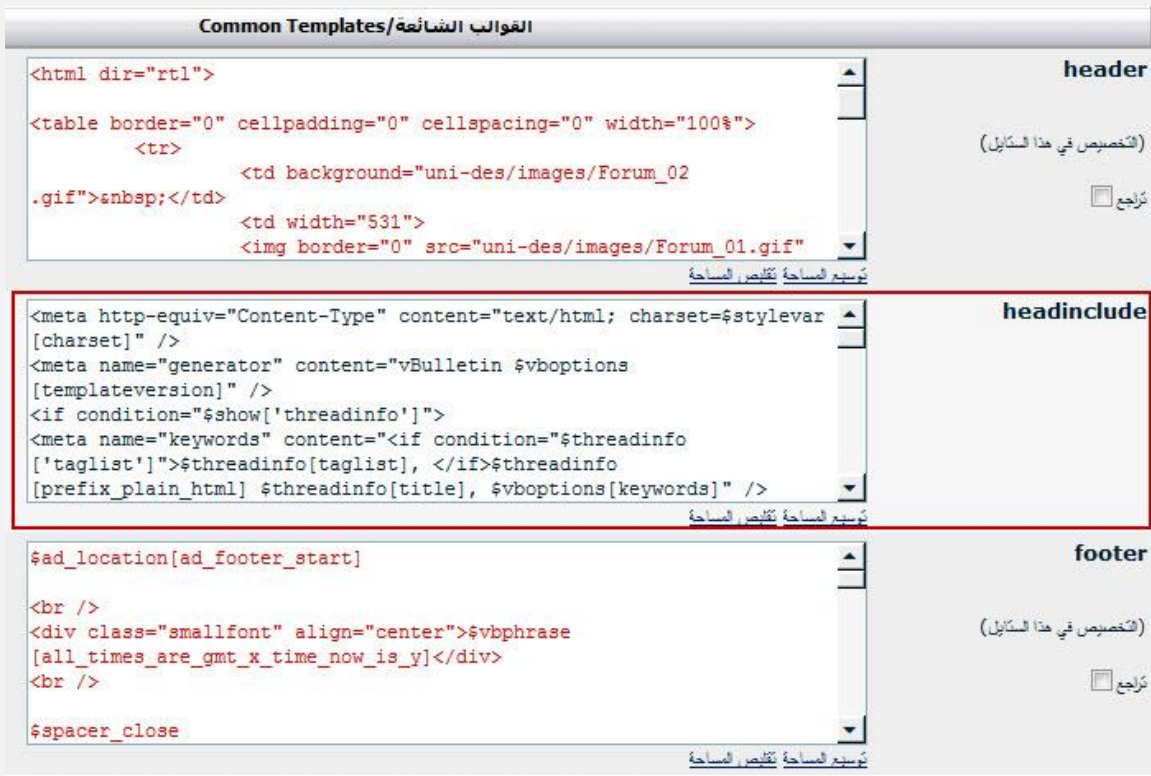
القوالب الشائعة/Common Templates

header

(التخصيص في هذا الستايل)

تراجع

<html dir="rtl">

<table border="0" cellpadding="0" cellspacing="0" width="100%">
<tr>
<td background="uni-des/images/Forum_02.gif">&nbsp;</td>
<td width="531">
<img border="0" src="uni-des/images/Forum_01.gif"

توسيع المساحة تقليص المساحة

headinclude

<meta http-equiv="Content-Type" content="text/html; charset=$stylevar[charset]" />
<meta name="generator" content="vBulletin $vboptions[templateversion]" />
<if condition="$show['threadinfo']">
<meta name="keywords" content="<if condition="$threadinfo['taglist']">$threadinfo[taglist], </if>$threadinfo[prefix_plain_html] $threadinfo[title], $vboptions[keywords]" />

توسيع المساحة تقليص المساحة

footer

(التخصيص في هذا الستايل)

تراجع

$ad_location[ad_footer_start]

<br />
<div class="smallfont" align="center">$vbphrase[all_times_are_gmt_x_time_now_is_y]</div>
<br />

$spacer_close

توسيع المساحة تقليص المساحة